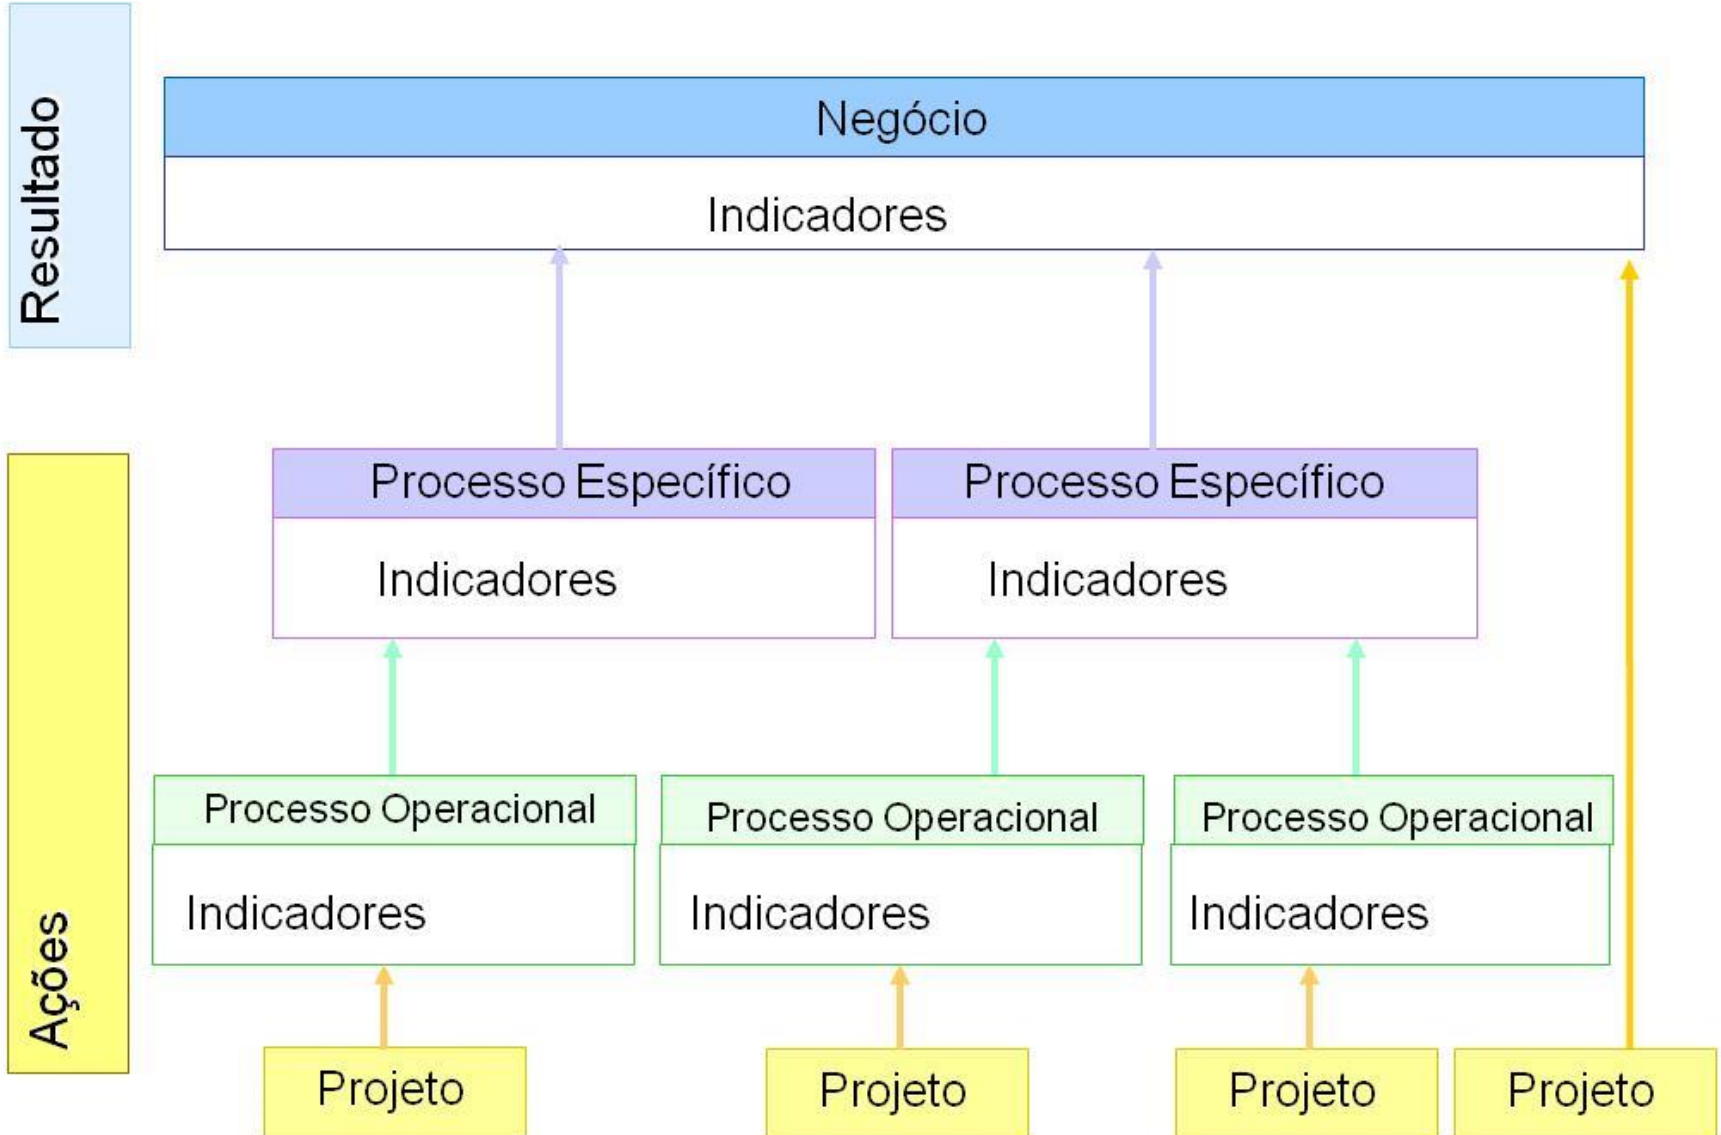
Resultado

Negócio

Indicadores

Ações

Processo Específico

Indicadores

Processo Específico

Indicadores

Processo Operacional

Indicadores

Processo Operacional

Indicadores

Processo Operacional

Indicadores

Projeto

Projeto

Projeto

Projeto